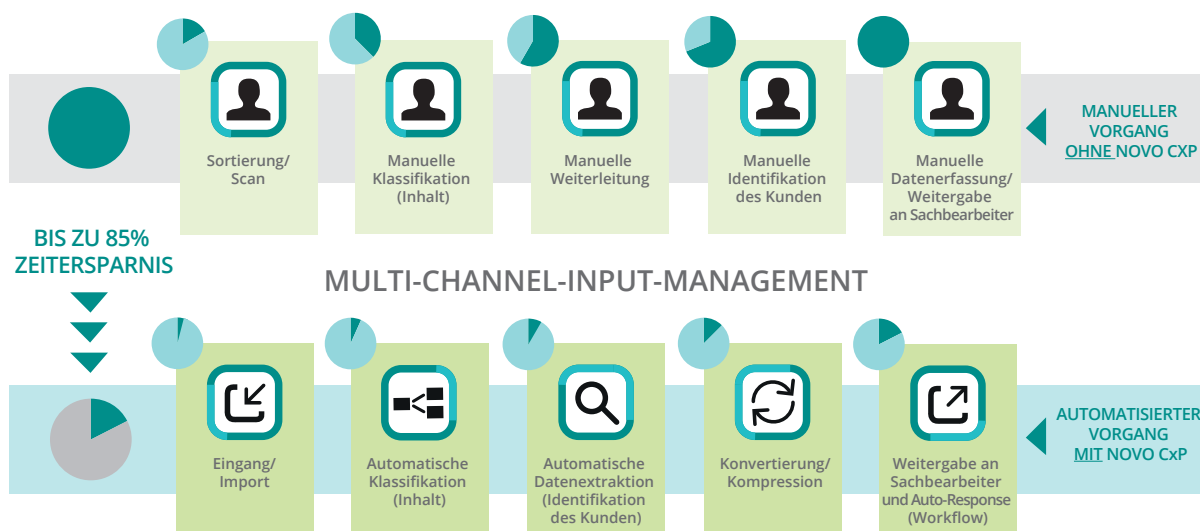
Sortierung/ Scan

Manuelle Klassifikation (Inhalt)

Manuelle Weiterleitung

Manuelle Identifikation des Kunden

Manuelle Datenerfassung/ Weitergabe an Sachbearbeiter

MANUELLER VORGANG OHNE NOVO CXP

BIS ZU 85% ZEITERSPARNIS

MULTI-CHANNEL-INPUT-MANAGEMENT

Eingang/ Import

Automatische Klassifikation (Inhalt)

Automatische Datenextraktion (Identifikation des Kunden)

Konvertierung/ Kompression

Weitergabe an Sachbearbeiter und Auto-Response (Workflow)

AUTOMATISIERTER VORGANG MIT NOVO CxP